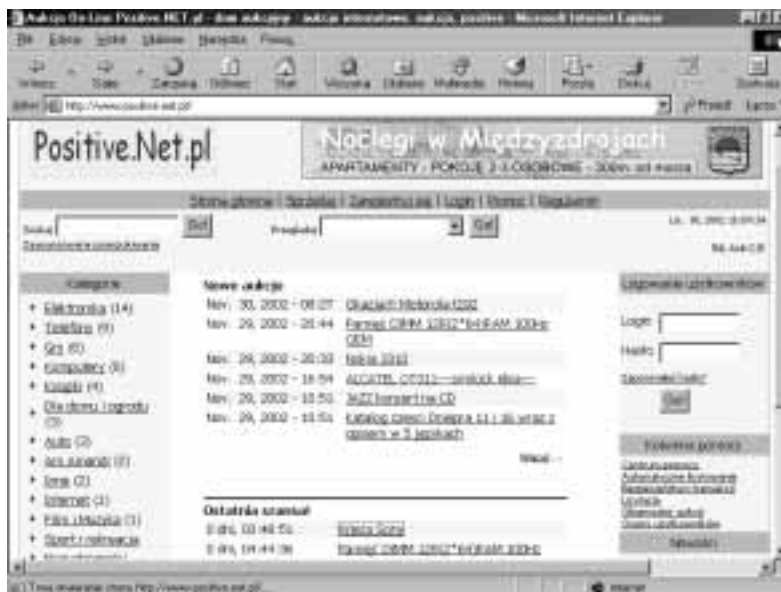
Aukcje On-Line Positive.NET.pl - dom aukcyjny - aukcje internetowe, aukcja, positive - Microsoft Internet Explorer

Plik Edycja Widok Ulubione Narzędzia Pomoc

Wstecz Dalej Zatrzymaj Odśwież Start Wyszukaj Ulubione Multimedia Historia Poczta Drukuj Dyskusja

Adres http://www.positive.net.pl Przejdź Łącza

Positive.Net.pl

Noclegi w Międzyzdrojach
APARTAMENTY · POKOJE 2-3-OSOBOWE · 300m od morza

Strona główna | Sprzedaj | Zarejestruj się | Login | Pomoc | Regulamin

Szukaj: Go!
Zaawansowane wyszukiwanie

Przeglądaj: Go!

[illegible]

Kategorie
Elektronika (14)
Telefony (9)
Gry (6)
Komputery (6)
Książki (4)
Dla domu i ogrodu (3)
Auto (2)
Art. sportowe (2)
Inne (2)
Internet (1)
Filmy i muzyka (1)
Sport i rekreacja
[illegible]

Nowe aukcje
Nov. 30, 2002 - 08:07 Obudowa Motorola t192
Nov. 29, 2002 - 20:44 Pamięć DIMM 128Z*8HRAM 100Hz OEM
Nov. 29, 2002 - 20:33 Nokia 3310
Nov. 29, 2002 - 18:54 ALCATEL OT311—simlock zdjęty—
Nov. 29, 2002 - 10:51 JAZZ koncert na CD
Nov. 29, 2002 - 10:51 Katalog części Dnepra 11 i 16 wraz z opisem w 5 językach
Więcej...

Ostatnia szansa!
0 dni, 00:48:51 Książka Sony
0 dni, 04:44:36 Pamięć DIMM 128Z*8HRAM 100Hz

Logowanie użytkowników
Login:
Hasło:
Zapomniałeś hasła?
Go!

Kolumna pomocy
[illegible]

Newsletter

Trwa otwieranie strony http://www.positive.net.pl/...
Internet